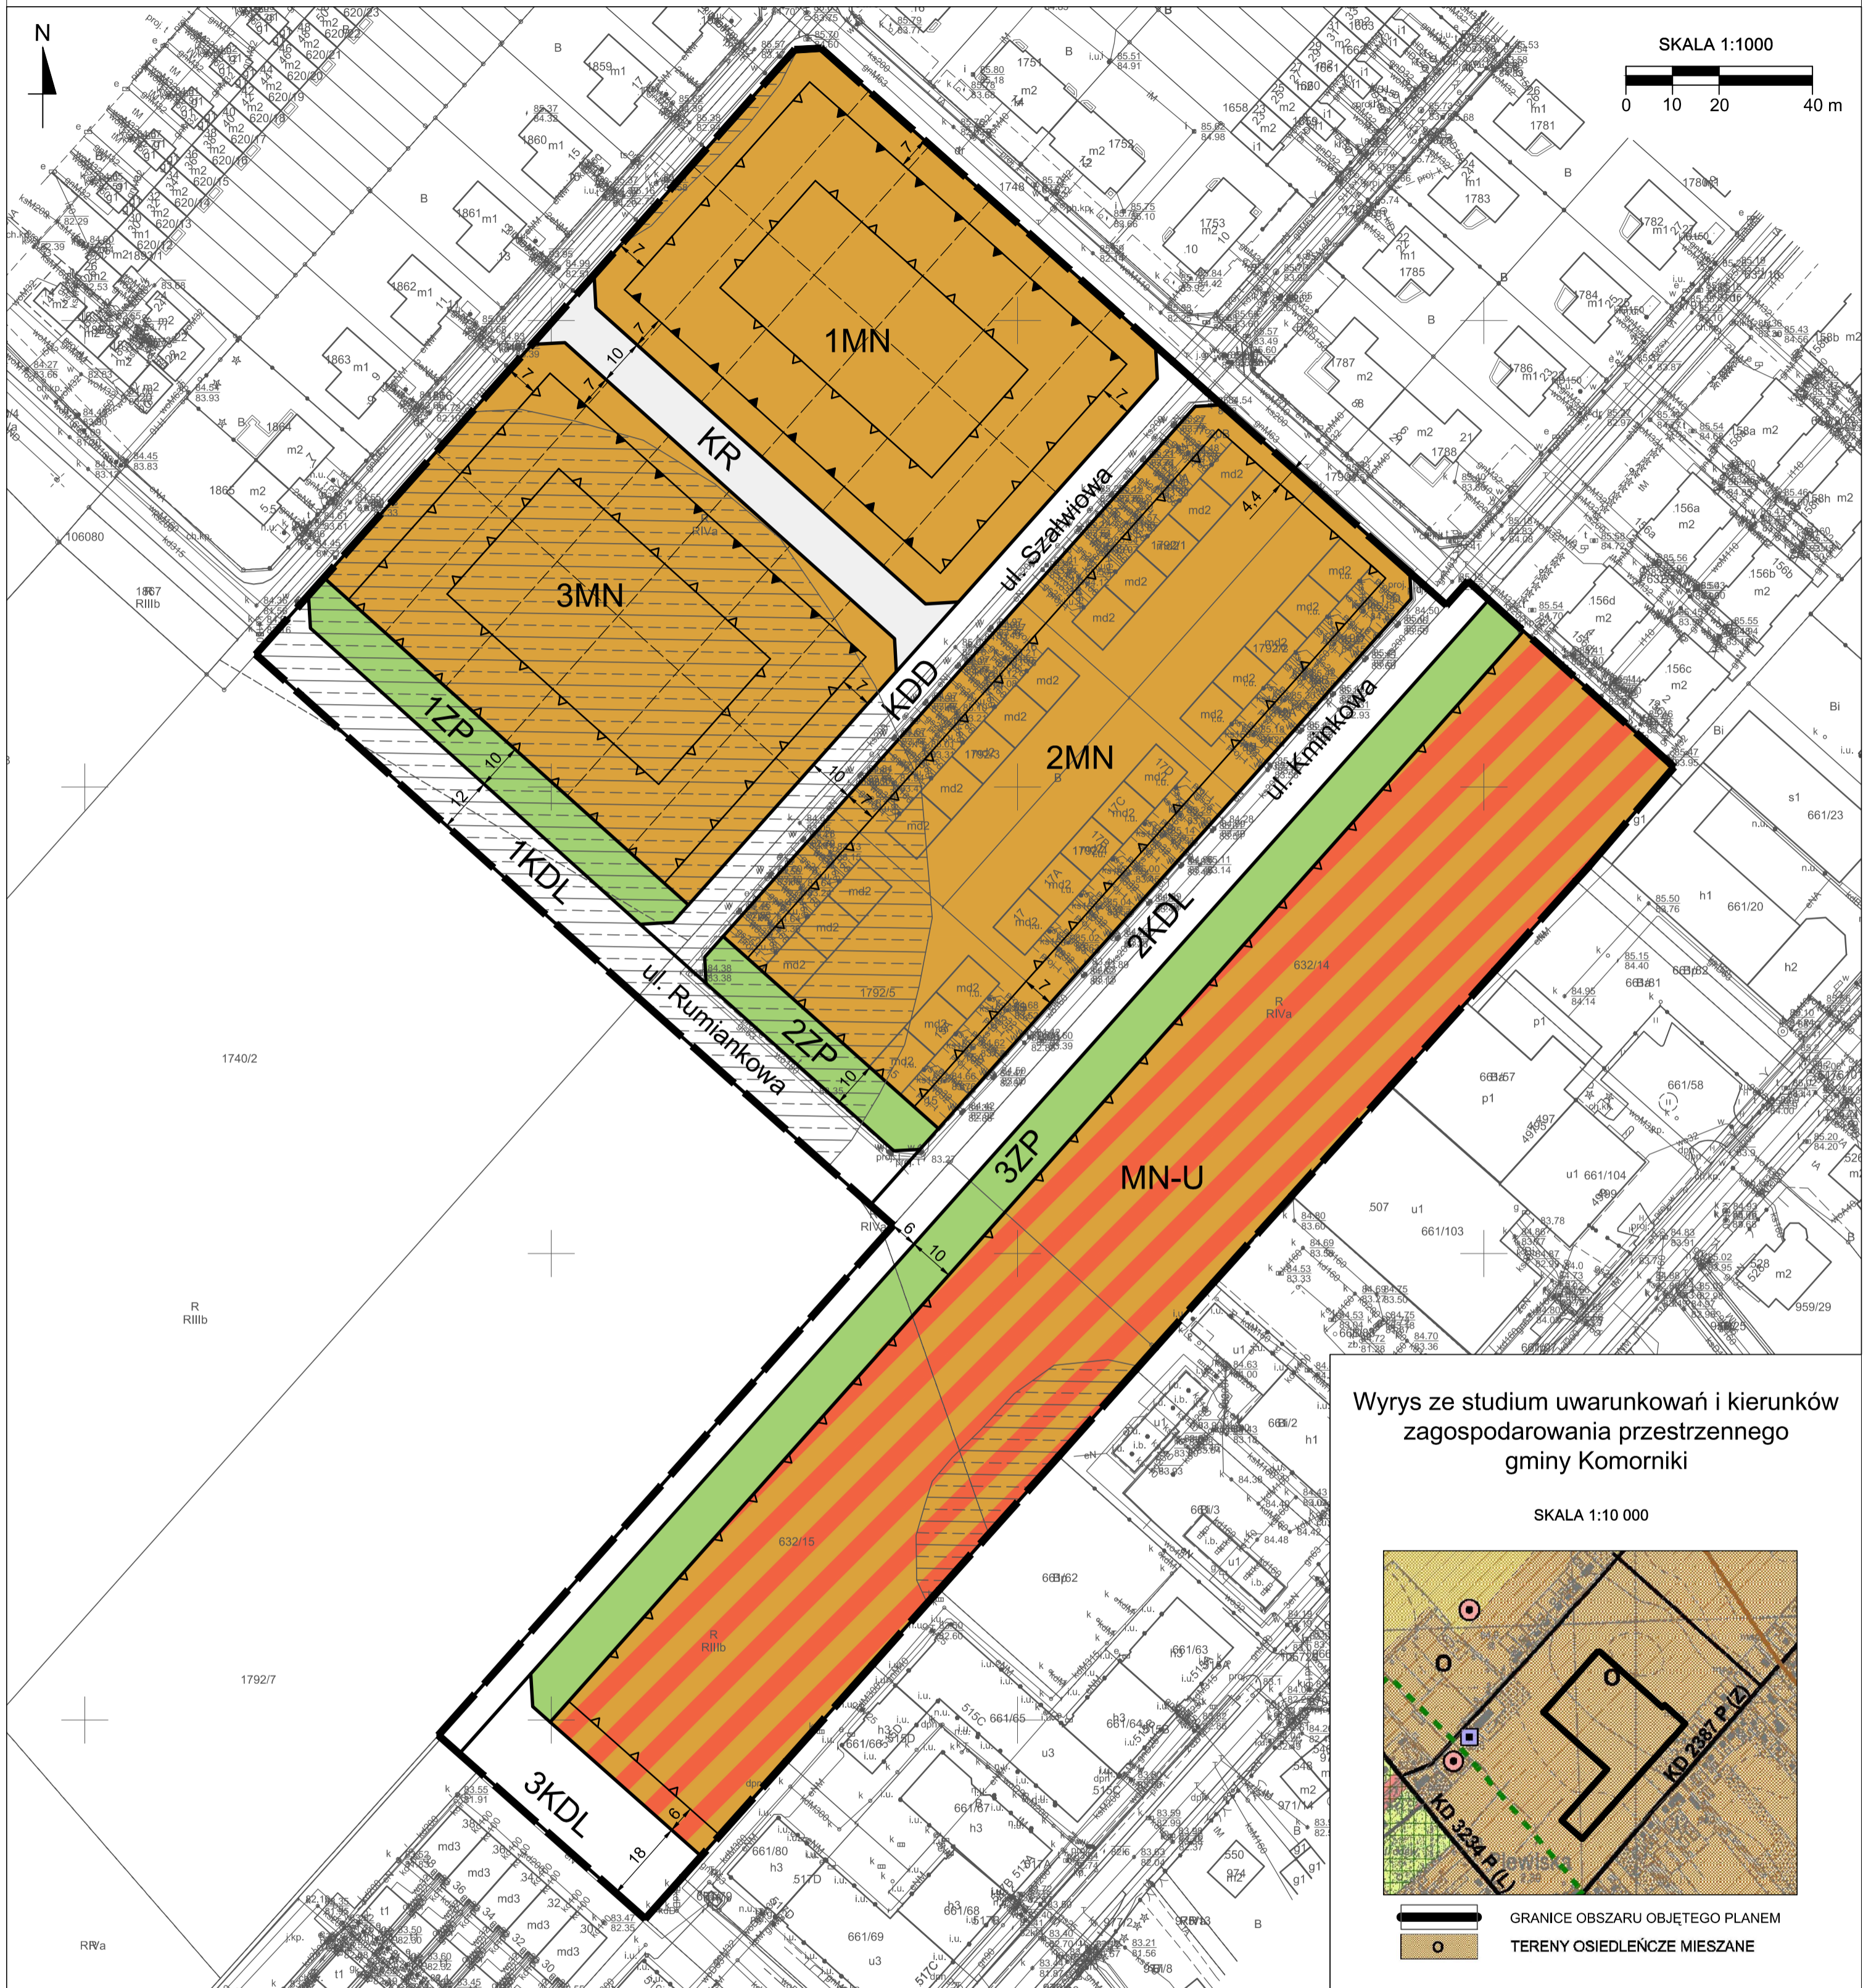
N

SKALA 1:1000

0 10 20 40 m

1MN

KR

3MN

KDD

ul. Szałwiowa

2MN

1ZP

1KDL

ul. Rumiankowa

2ZP

2KDL

ul. Kminkowa

3ZP

MN-U

3KDL

10

7

10

12

10

10

6

10

6

18

4,4

1792/5

1740/2

1792/7

632/14

632/15

R
RIIIb

R
RIVa

Wyrys ze studium uwarunkowań i kierunków zagospodarowania przestrzennego gminy Komorniki

SKALA 1:10 000

KD 2387 P (Z)

KD 3234 P (L)

GRANICE OBSZARU OBJĘTEGO PLANEM

TERENY OSIEDLEŃCZE MIESZANE